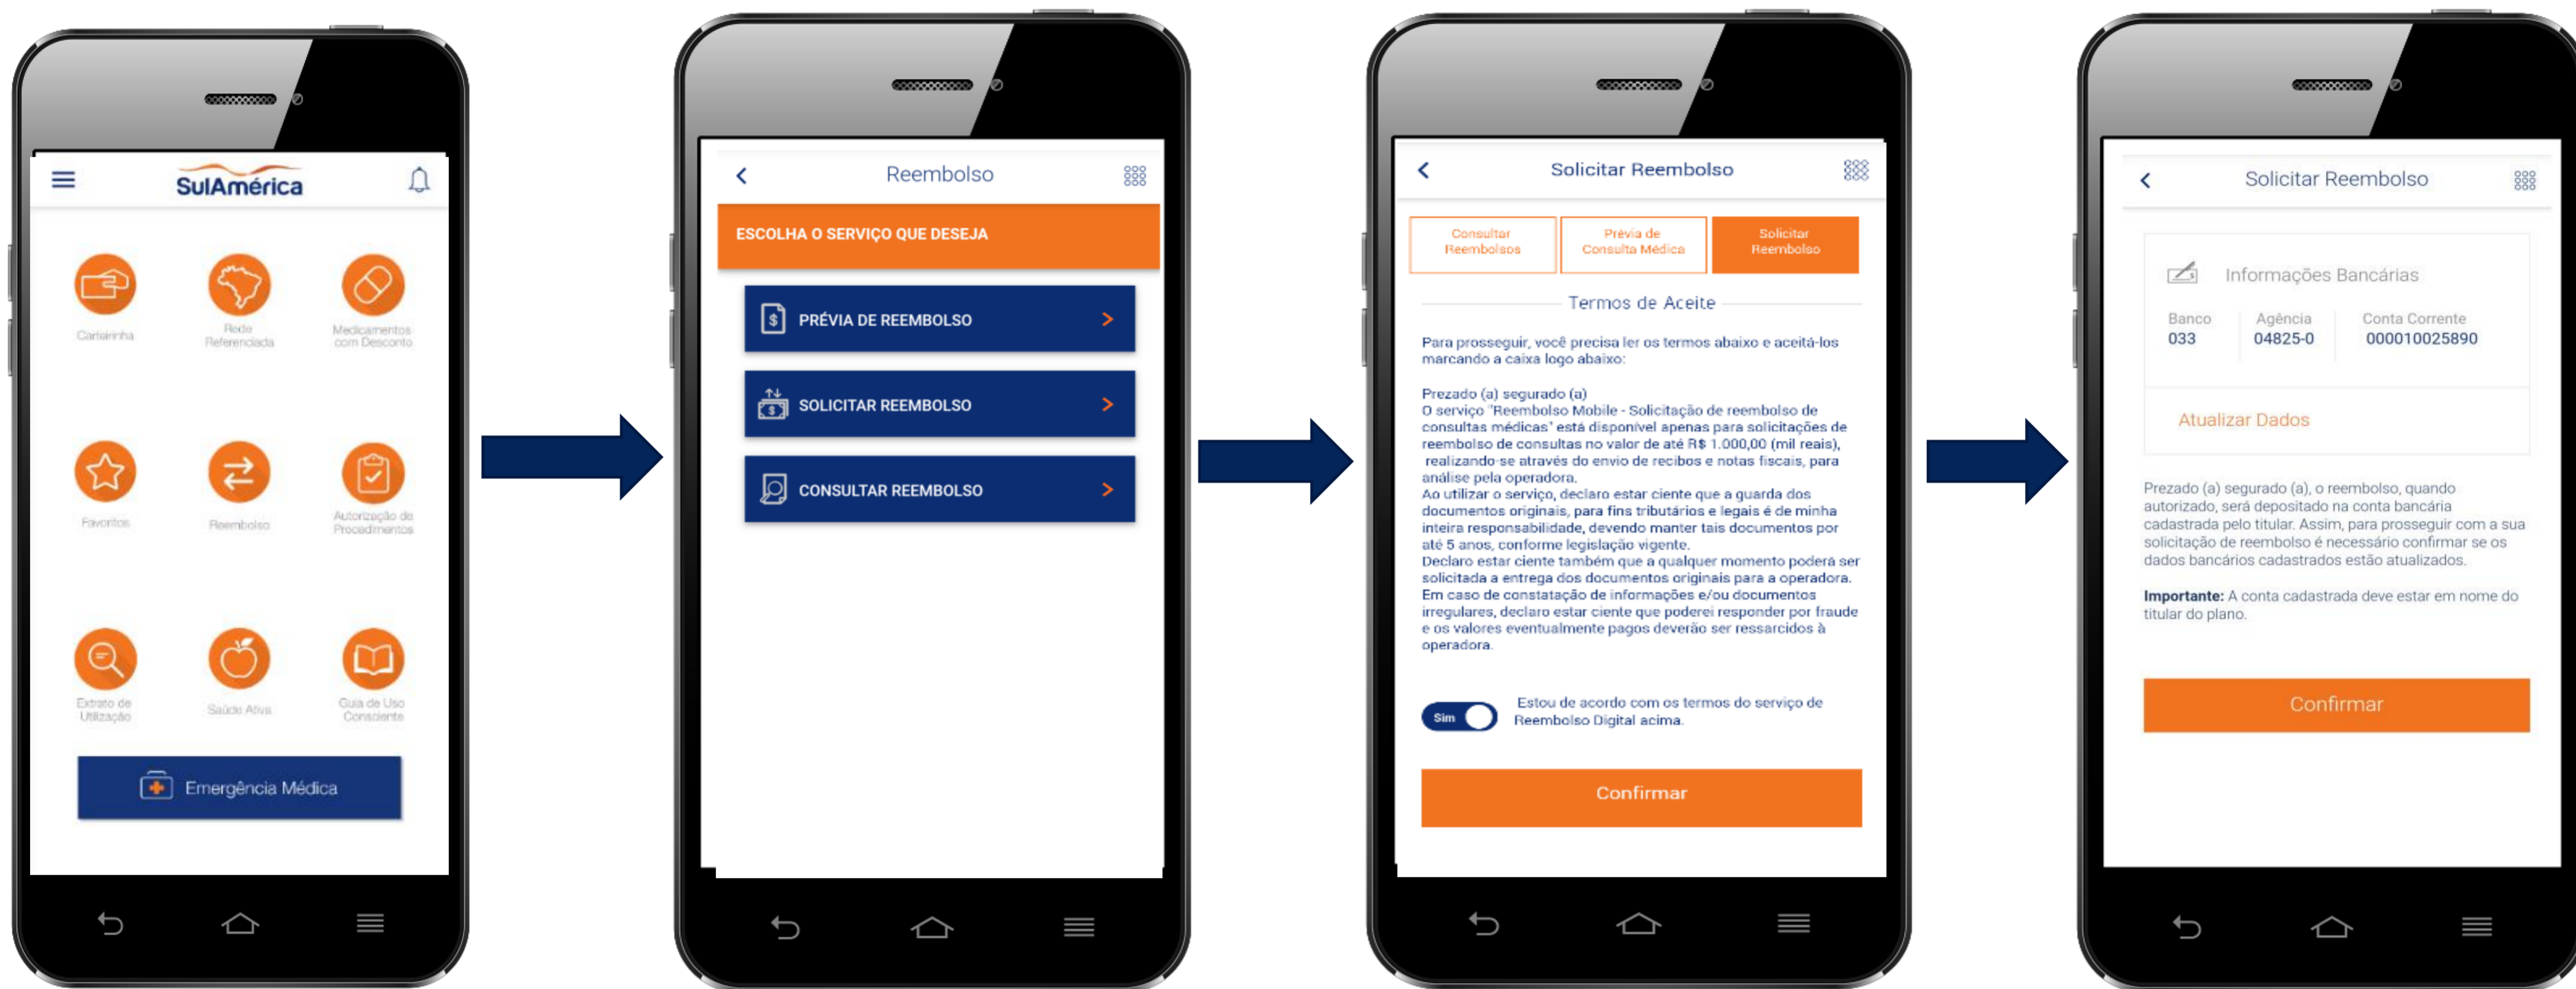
SulAmérica

Carteirinha

Rede Referenciada

Medicamentos com Desconto

Favoritos

Reembolso

Autorização de Procedimentos

Extrato de Utilização

Saúde Ativa

Guia de Uso Consciente

Emergência Médica

Reembolso

ESCOLHA O SERVIÇO QUE DESEJA

PRÉVIA DE REEMBOLSO

SOLICITAR REEMBOLSO

CONSULTAR REEMBOLSO

Solicitar Reembolso

Consultar Reembolsos

Prévia de Consulta Médica

Solicitar Reembolso

Termos de Aceite

Para prosseguir, você precisa ler os termos abaixo e aceitá-los marcando a caixa logo abaixo:

Prezado (a) segurado (a)
O serviço "Reembolso Mobile - Solicitação de reembolso de consultas médicas" está disponível apenas para solicitações de reembolso de consultas no valor de até R$ 1.000,00 (mil reais), realizando-se através do envio de recibos e notas fiscais, para análise pela operadora.
Ao utilizar o serviço, declaro estar ciente que a guarda dos documentos originais, para fins tributários e legais é de minha inteira responsabilidade, devendo manter tais documentos por até 5 anos, conforme legislação vigente.
Declaro estar ciente também que a qualquer momento poderá ser solicitada a entrega dos documentos originais para a operadora.
Em caso de constatação de informações e/ou documentos irregulares, declaro estar ciente que poderei responder por fraude e os valores eventualmente pagos deverão ser ressarcidos à operadora.

Sim

Estou de acordo com os termos do serviço de Reembolso Digital acima.

Confirmar

Solicitar Reembolso

Informações Bancárias

Banco
033

Agência
04825-0

Conta Corrente
000010025890

Atualizar Dados

Prezado (a) segurado (a), o reembolso, quando autorizado, será depositado na conta bancária cadastrada pelo titular. Assim, para prosseguir com a sua solicitação de reembolso é necessário confirmar se os dados bancários cadastrados estão atualizados.

**Importante:** A conta cadastrada deve estar em nome do titular do plano.

Confirmar